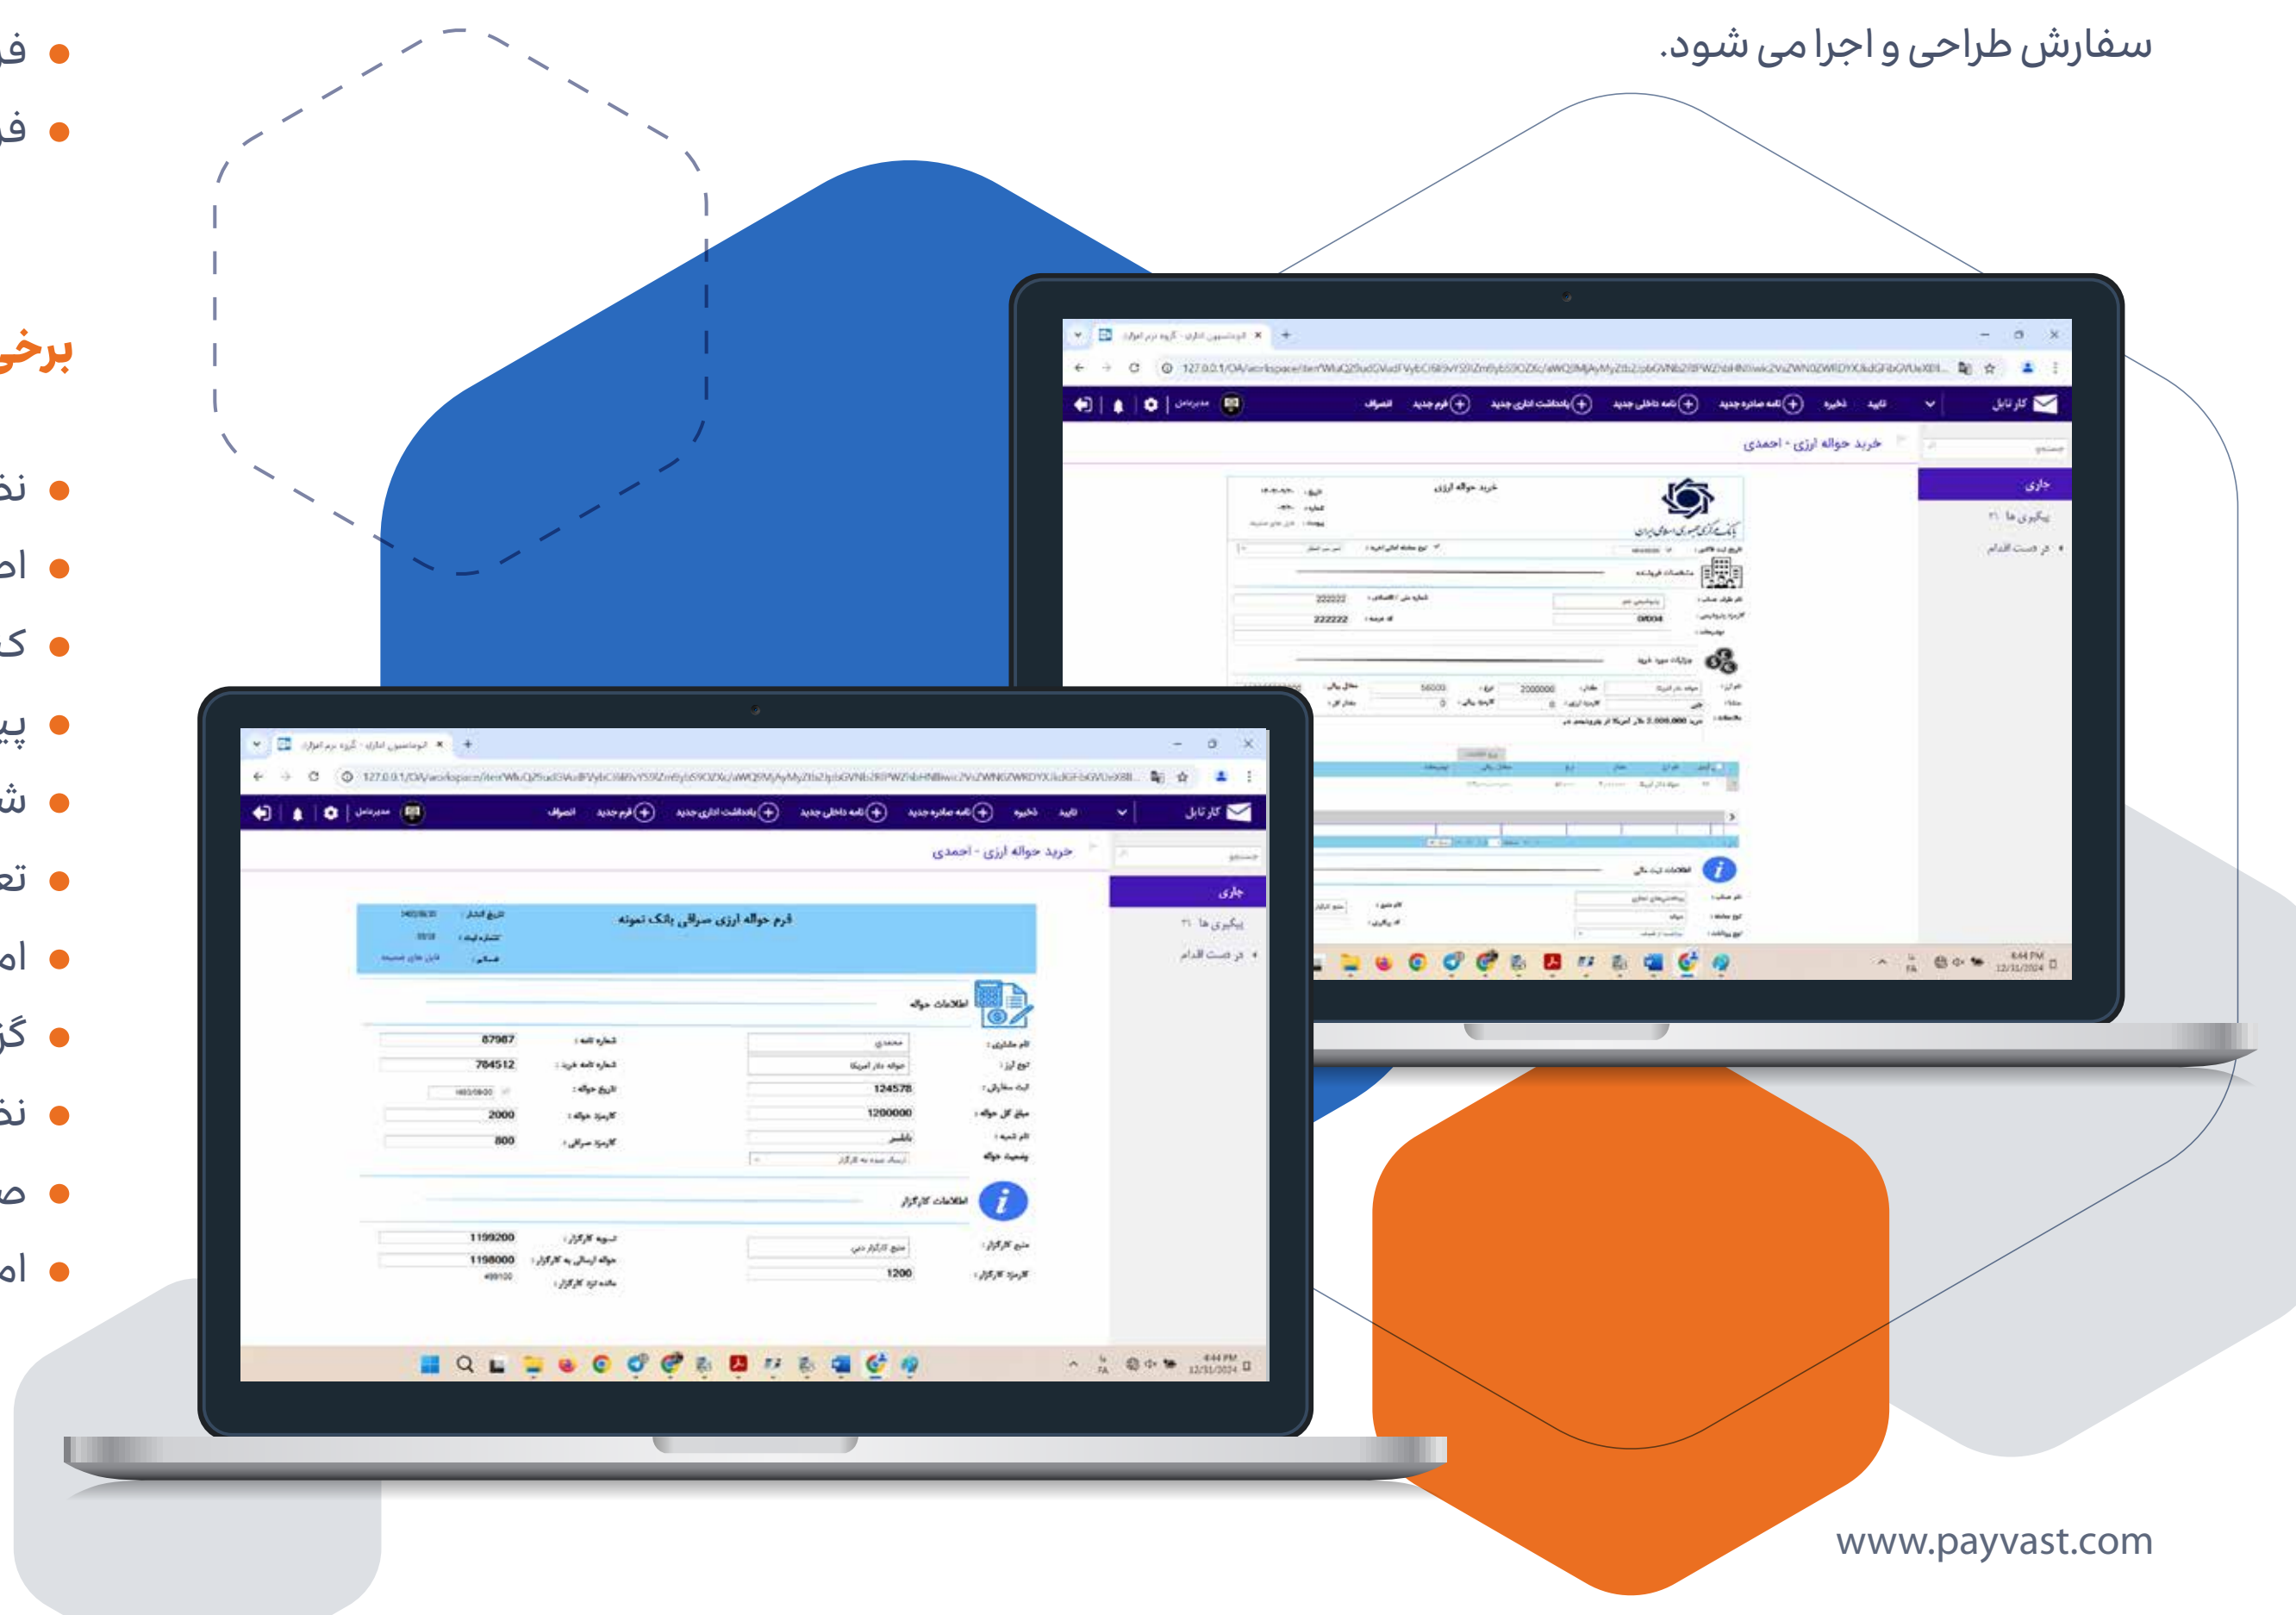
سفارش طراحی و اجرا می شود.

فر
فر

برخی

نظ
اط
ک
پی
ش
تع
ام
گز
نظ
ص
ام

کارتابل
تایید
ذخیره
نامه صادره جدید
نامه داخلی جدید
یادداشت اداری جدید
فرم جدید
انصراف
مدیرسامانه

خرید حواله ارزی - احمدی
جاری
پیگیری ها
در دست اقدام

خرید حواله ارزی
بانک مرکزی جمهوری اسلامی ایران
222222
222222
2000000
56000

فرم حواله ارزی صرافی بانک نمونه
تاریخ انشاء
شماره نامه
پیوست
اطلاعات حواله
نام مشتری :
محمدی
نوع ارز :
حواله دلار آمریکا
کد سفارش :
124578
مبلغ کل حواله :
1200000
نام شعبه :
باغشهر
وضعیت حواله
ارسال شده به کارگزار
شماره نامه :
87987
شماره نامه خرید :
704512
تاریخ حواله :
کارمزد :
2000
کارمزد بانکی :
800
اطلاعات کارگزار
منبع کارگزار :
منبع کارگزار دبی
کارمزد کارگزار :
1200
تسویه کارگزار :
1199200
حواله ارسالی به کارگزار :
1198000
مانده نزد کارگزار :
499100

4:44 PM
12/31/2024

www.payvast.com